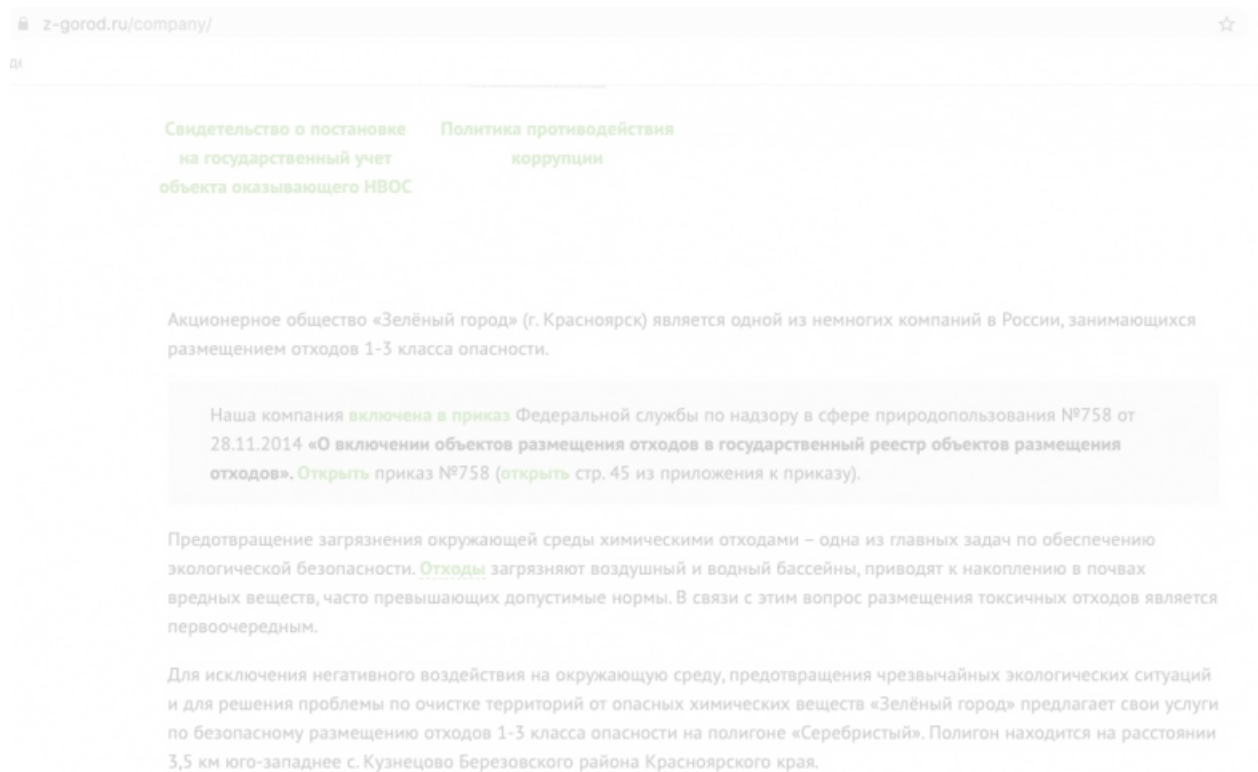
z-gorod.ru/company/

ди

Свидетельство о постановке на государственный учет объекта оказывающего НВОС

Политика противодействия коррупции

Акционерное общество «Зелёный город» (г. Красноярск) является одной из немногих компаний в России, занимающихся размещением отходов 1-3 класса опасности.

Наша компания включена в приказ Федеральной службы по надзору в сфере природопользования №758 от 28.11.2014 **«О включении объектов размещения отходов в государственный реестр объектов размещения отходов».** Открыть приказ №758 (открыть стр. 45 из приложения к приказу).

Предотвращение загрязнения окружающей среды химическими отходами – одна из главных задач по обеспечению экологической безопасности. Отходы загрязняют воздушный и водный бассейны, приводят к накоплению в почвах вредных веществ, часто превышающих допустимые нормы. В связи с этим вопрос размещения токсичных отходов является первоочередным.

Для исключения негативного воздействия на окружающую среду, предотвращения чрезвычайных экологических ситуаций и для решения проблемы по очистке территорий от опасных химических веществ «Зелёный город» предлагает свои услуги по безопасному размещению отходов 1-3 класса опасности на полигоне «Серебристый». Полигон находится на расстоянии 3,5 км юго-западнее с. Кузнецово Березовского района Красноярского края.